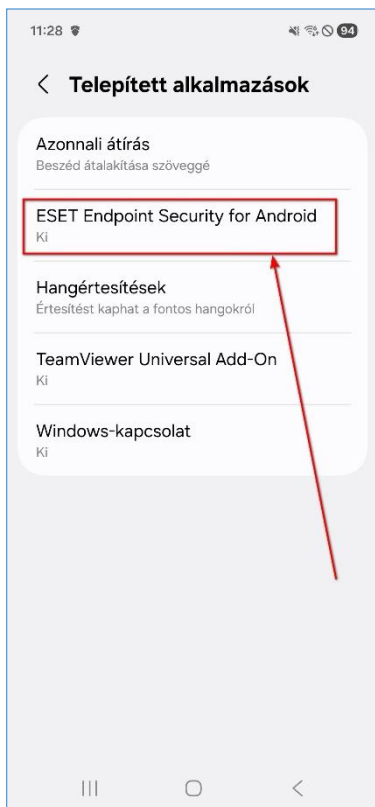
11:28

94

Telepített alkalmazások

Azonnali átírás
Beszéd átalakítása szöveggé

ESET Endpoint Security for Android
Ki

Hangértesítések
Értesítést kaphat a fontos hangokról

TeamViewer Universal Add-On
Ki

Windows-kapcsolat
Ki